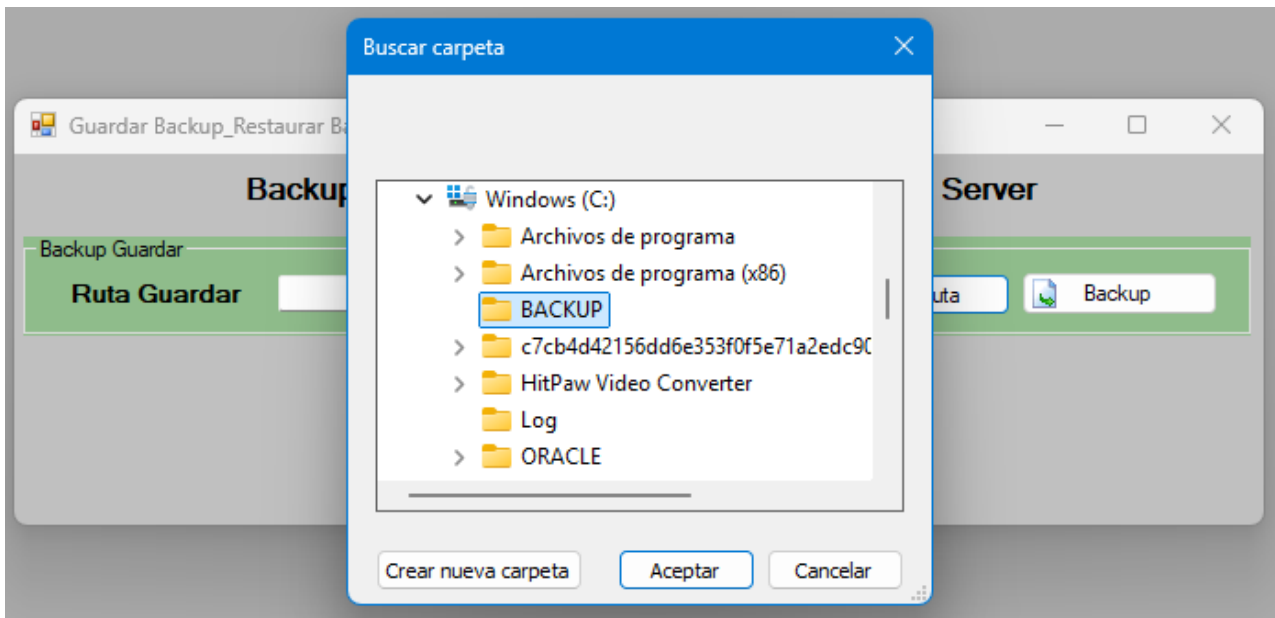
Guardar Backup_Restaurar Ba

Backup

Server

Backup Guardar

Ruta Guardar

uta

Backup

Buscar carpeta

Windows (C:)

Archivos de programa

Archivos de programa (x86)

BACKUP

c7cb4d42156dd6e353f0f5e71a2edc9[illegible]

HitPaw Video Converter

Log

ORACLE

Crear nueva carpeta

Aceptar

Cancelar